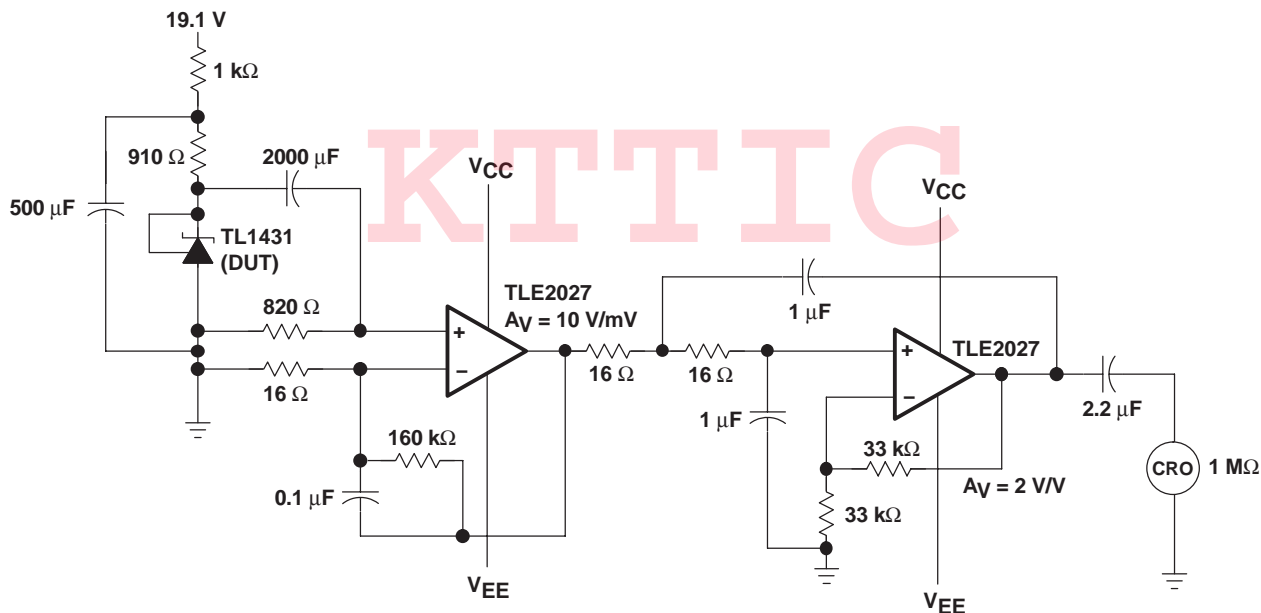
19.1 V
1 kΩ
910 Ω
2000 μF
500 μF
TL1431
(DUT)
KTTIC
$V_{CC}$
820 Ω
16 Ω
160 kΩ
0.1 μF
$V_{EE}$
TLE2027
$A_V$ = 10 V/mV
16 Ω
16 Ω
1 μF
1 μF
$V_{CC}$
TLE2027
33 kΩ
33 kΩ
$A_V$ = 2 V/V
$V_{EE}$
2.2 μF
CRO
1 MΩ